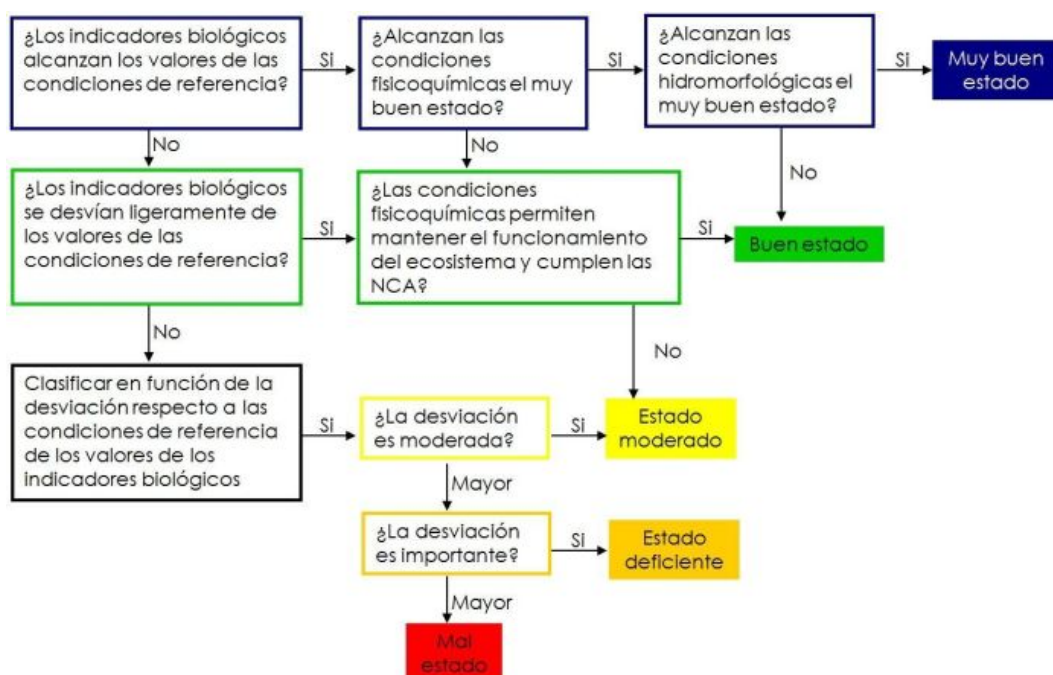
¿Los indicadores biológicos alcanzan los valores de las condiciones de referencia?

Sí

¿Alcanzan las condiciones fisicoquímicas el muy buen estado?

Sí

¿Alcanzan las condiciones hidromorfológicas el muy buen estado?

Sí

Muy buen estado

No

No

No

¿Los indicadores biológicos se desvían ligeramente de los valores de las condiciones de referencia?

Sí

¿Las condiciones fisicoquímicas permiten mantener el funcionamiento del ecosistema y cumplen las NCA?

Sí

Buen estado

No

No

Clasificar en función de la desviación respecto a las condiciones de referencia de los valores de los indicadores biológicos

Sí

¿La desviación es moderada?

Sí

Estado moderado

Mayor

¿La desviación es importante?

Sí

Estado deficiente

Mayor

Mal estado